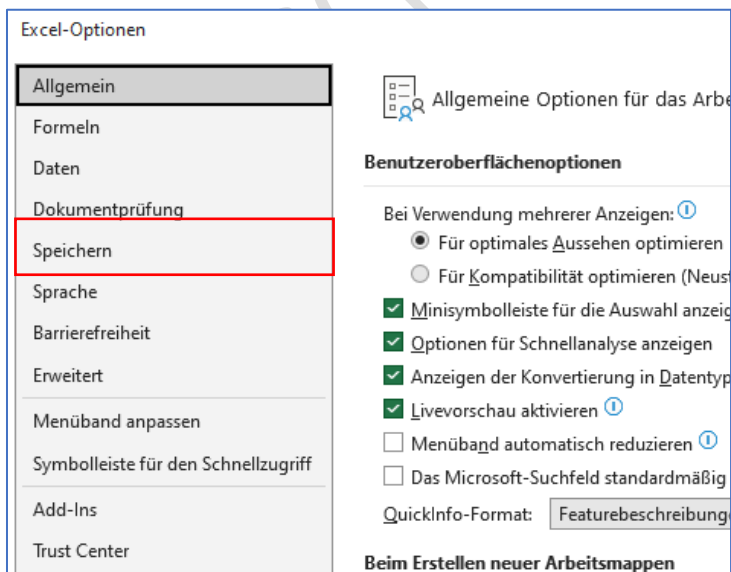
Excel-Optionen

Allgemein
Formeln
Daten
Dokumentprüfung
Speichern
Sprache
Barrierefreiheit
Erweitert
Menüband anpassen
Symbolleiste für den Schnellzugriff
Add-Ins
Trust Center

Allgemeine Optionen für das Arbe

Benutzeroberflächenoptionen

Bei Verwendung mehrerer Anzeigen:
Für optimales Aussehen optimieren
Für Kompatibilität optimieren (Neust
Minisymbolleiste für die Auswahl anzeig
Optionen für Schnellanalyse anzeigen
Anzeigen der Konvertierung in Datentyp
Livevorschau aktivieren
Menüband automatisch reduzieren
Das Microsoft-Suchfeld standardmäßig
QuickInfo-Format: Featurebeschreibunge

Beim Erstellen neuer Arbeitsmappen